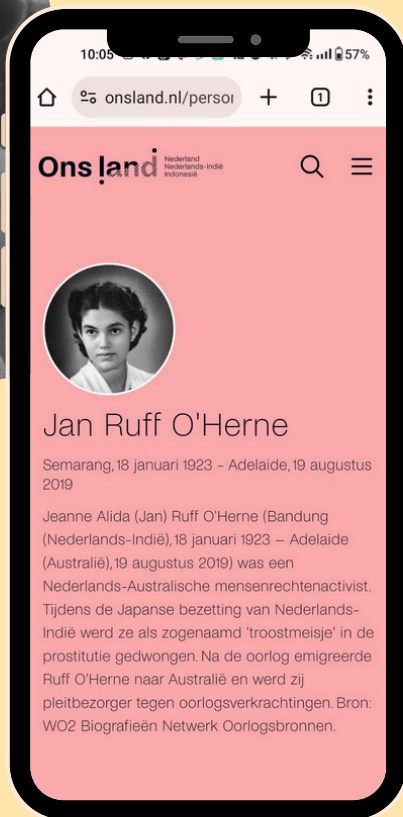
10:05 57%

onsland.nl/perso

1

Ons land Nederland Nederlands-Indië Indonesië

Jan Ruff O'Herne

Semarang, 18 januari 1923 - Adelaide, 19 augustus 2019

Jeanne Alida (Jan) Ruff O'Herne (Bandung (Nederlands-Indië), 18 januari 1923 – Adelaide (Australië), 19 augustus 2019) was een Nederlands-Australische mensenrechtenactivist. Tijdens de Japanse bezetting van Nederlands-Indië werd ze als zogenaamd 'troostmeisje' in de prostitutie gedwongen. Na de oorlog emigreerde Ruff O'Herne naar Australië en werd zij pleitbezorger tegen oorlogsverkrachtingen. Bron: WO2 Biografieën Netwerk Oorlogsbronnen.